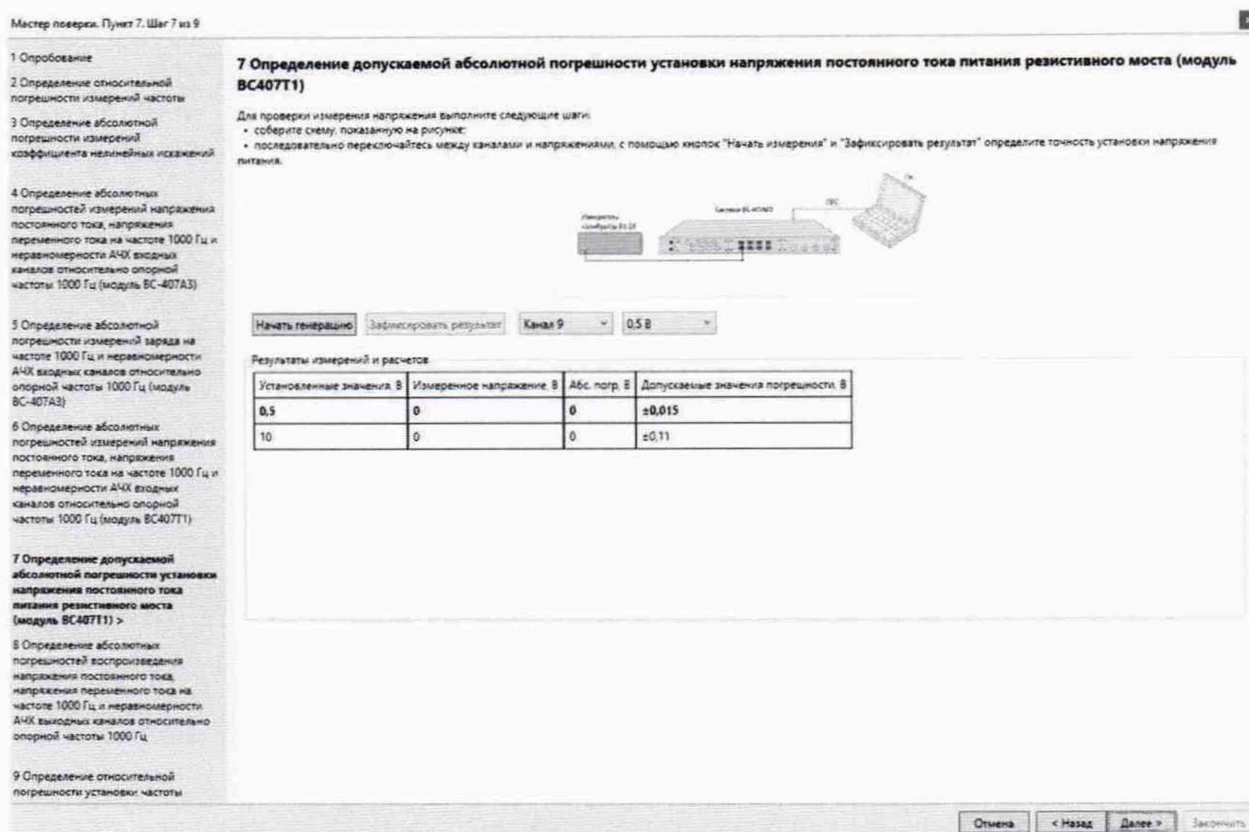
Мастер поверки. Пункт 7. Шаг 7 из 9

1 Опробование

2 Определение относительной погрешности измерений частоты

3 Определение абсолютной погрешности измерений коэффициента нелинейных искажений

4 Определение абсолютных погрешностей измерений напряжения постоянного тока, напряжения переменного тока на частоте 1000 Гц и неравномерности АЧХ входных каналов относительно опорной частоты 1000 Гц (модуль ВС-407А3)

5 Определение абсолютной погрешности измерений заряда на частоте 1000 Гц и неравномерности АЧХ входных каналов относительно опорной частоты 1000 Гц (модуль ВС-407А3)

6 Определение абсолютных погрешностей измерений напряжения постоянного тока, напряжения переменного тока на частоте 1000 Гц и неравномерности АЧХ входных каналов относительно опорной частоты 1000 Гц (модуль ВС407Т1)

7 Определение допускаемой абсолютной погрешности установки напряжения постоянного тока питания резистивного моста (модуль ВС407Т1) >

8 Определение абсолютных погрешностей воспроизведения напряжения постоянного тока, напряжения переменного тока на частоте 1000 Гц и неравномерности АЧХ выходных каналов относительно опорной частоты 1000 Гц

9 Определение относительной погрешности установки частоты

7 Определение допускаемой абсолютной погрешности установки напряжения постоянного тока питания резистивного моста (модуль ВС407Т1)

Для проверки измерения напряжения выполните следующие шаги:
• соберите схему, показанную на рисунке;
• последовательно переключайтесь между каналами и напряжениями, с помощью кнопок "Начать измерения" и "Зафиксировать результат" определите точность установки напряжения питания.

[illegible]
Система ВС-407М3
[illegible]
ПК

Начать генерацию
Зафиксировать результат
Канал 9
0,5 В

Результаты измерений и расчетов

| Установленные значения, В | Измеренное напряжение, В | Абс. погр. В | Допускаемые значения погрешности, В |
|---|---|---|---|
| 0,5 | 0 | 0 | ±0,015 |
| 10 | 0 | 0 | ±0,11 |

Отмена
< Назад
Далее >
Закончить